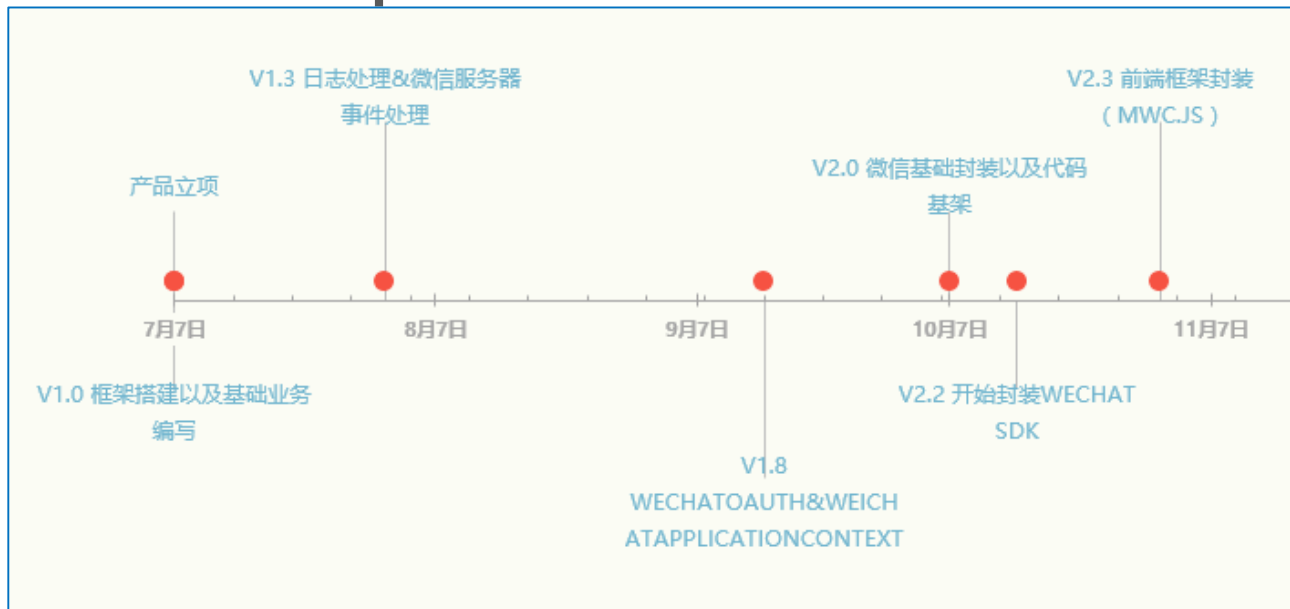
V1.3 日志处理&微信服务器事件处理

V2.3 前端框架封装（MWC.JS）

产品立项

V2.0 微信基础封装以及代码基架

7月7日

8月7日

9月7日

10月7日

11月7日

V1.0 框架搭建以及基础业务编写

V2.2 开始封装WECHAT SDK

V1.8 WECHATOAUTH&WEICHATAPPLICATIONCONTEXT